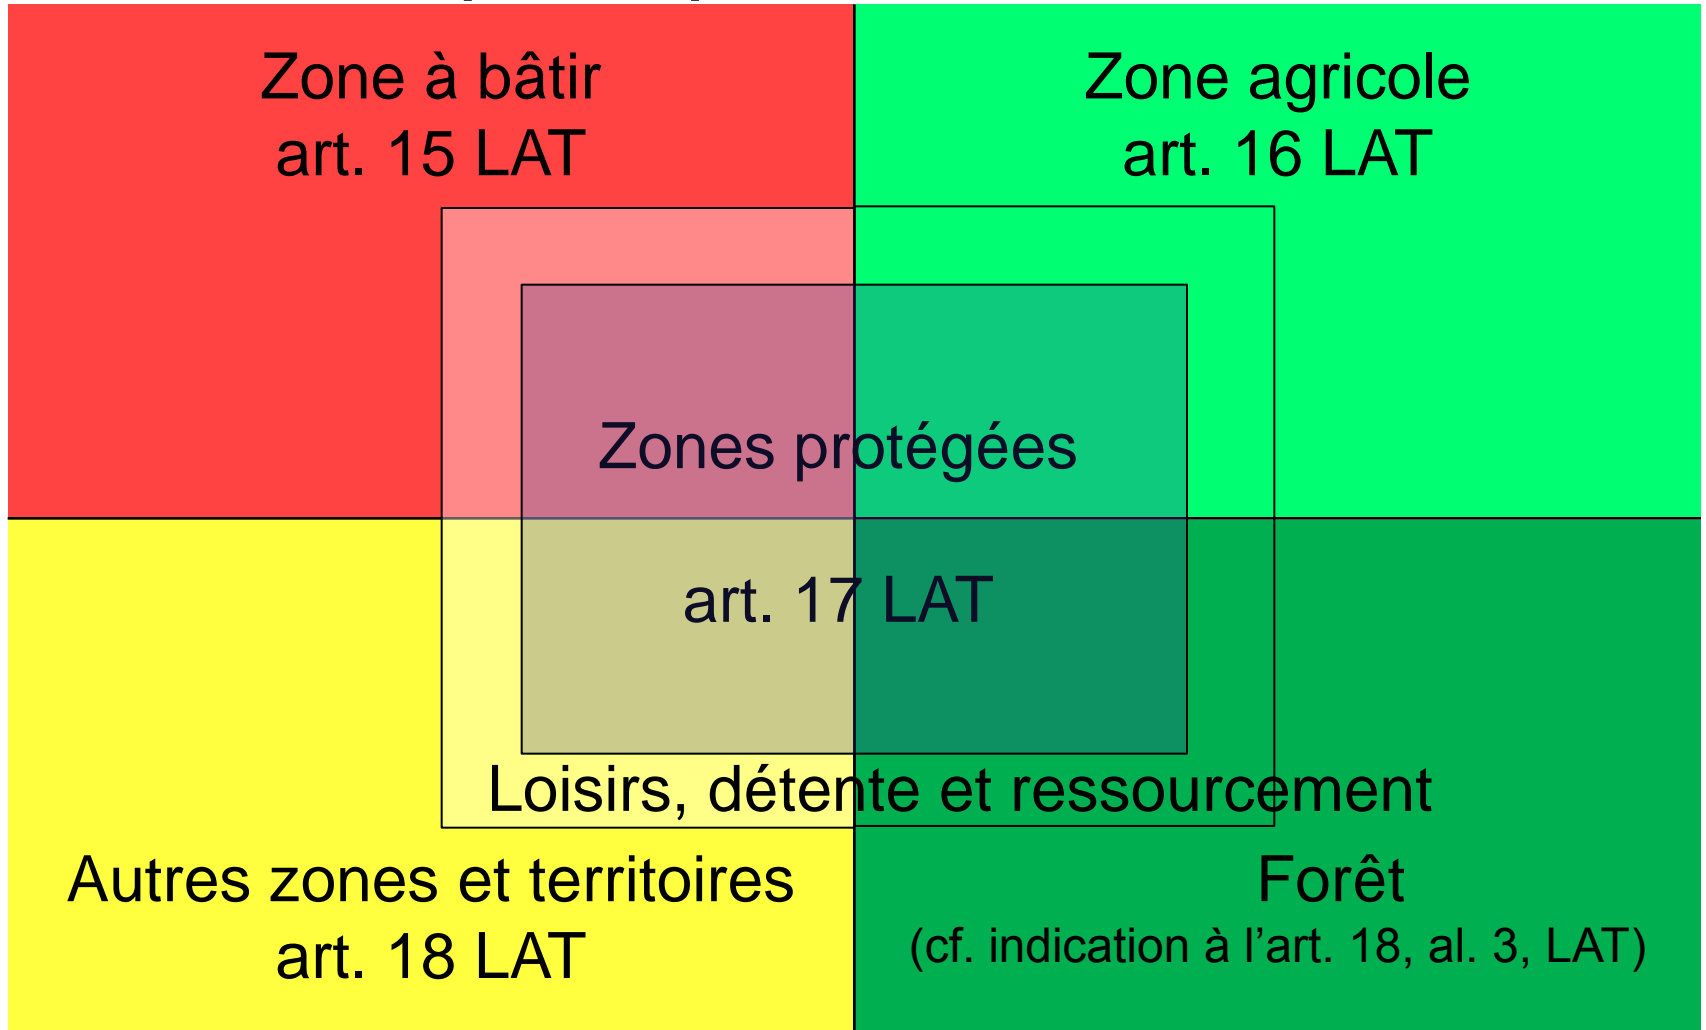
Zone à bâtir
art. 15 LAT

Zone agricole
art. 16 LAT

Zones protégées

art. 17 LAT

Loisirs, détente et ressourcement

Autres zones et territoires
art. 18 LAT

Forêt
(cf. indication à l’art. 18, al. 3, LAT)